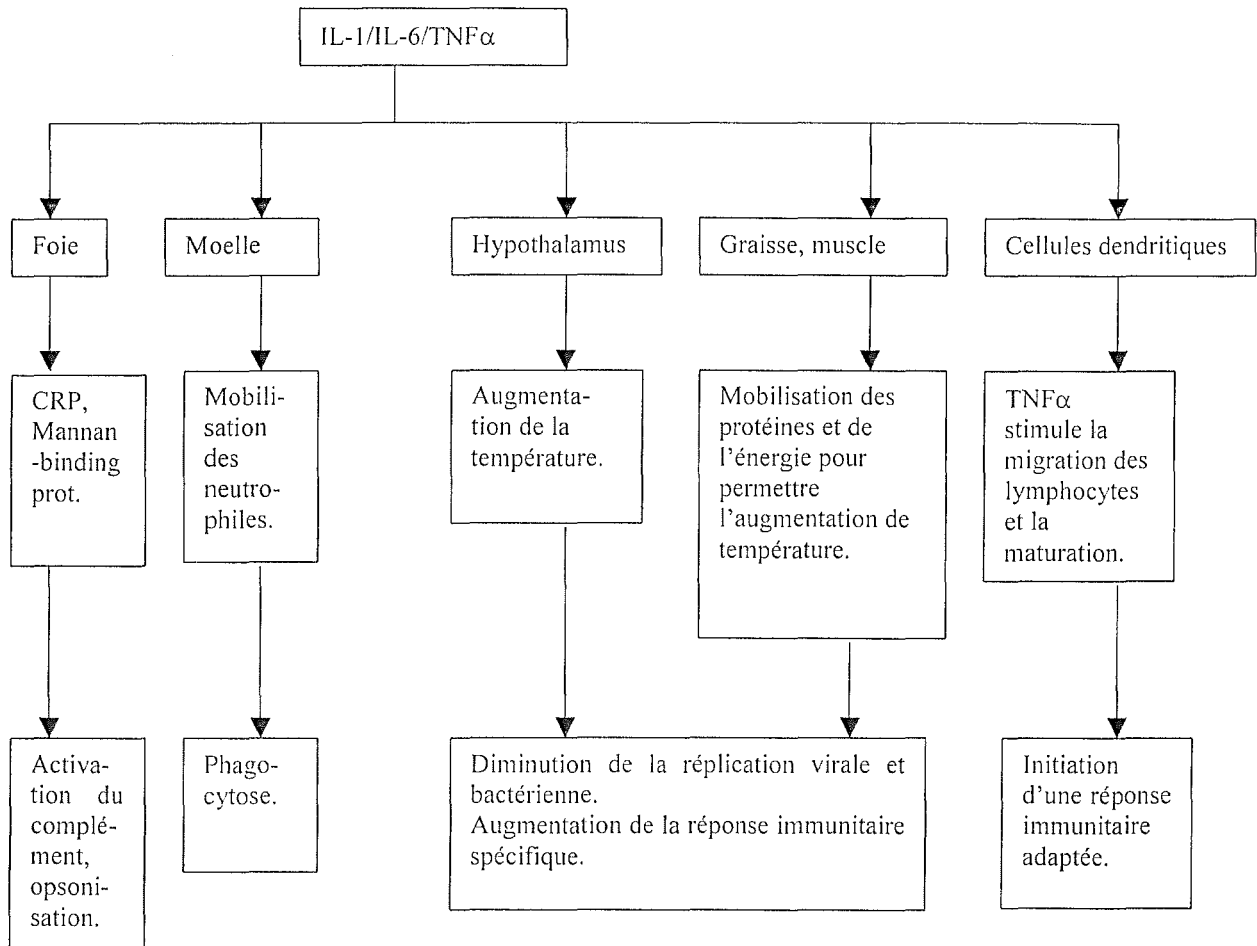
IL-1/IL-6/TNF$\alpha$

Foie

Moelle

Hypothalamus

Graisse, muscle

Cellules dendritiques

CRP, Mannan-binding prot.

Mobilisation des neutrophiles.

Augmentation de la température.

Mobilisation des protéines et de l'énergie pour permettre l'augmentation de température.

TNF$\alpha$ stimule la migration des lymphocytes et la maturation.

Activation du complément, opsonisation.

Phagocytose.

Diminution de la réplication virale et bactérienne.
Augmentation de la réponse immunitaire spécifique.

Initiation d'une réponse immunitaire adaptée.